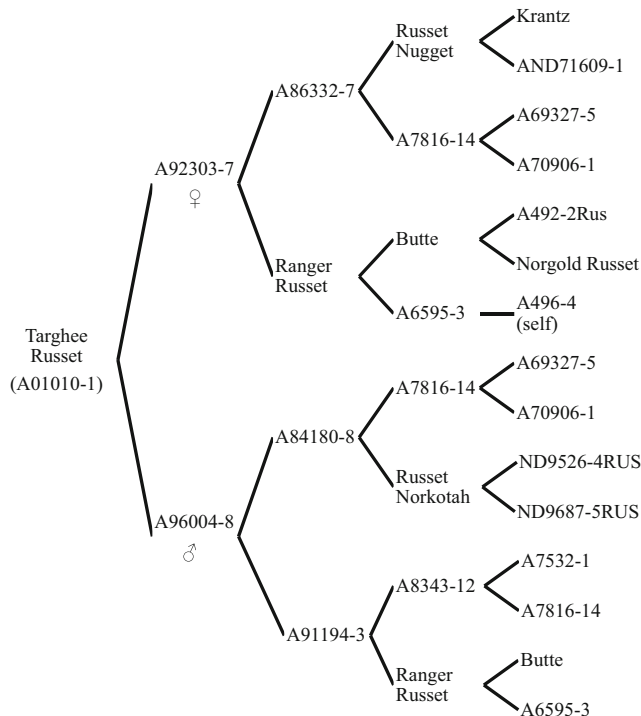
Targhee Russet
(A01010-1)

A92303-7
♀

A86332-7

Russet Nugget

Krantz

AND71609-1

A7816-14

A69327-5

A70906-1

Ranger Russet

Butte

A492-2Rus

Norgold Russet

A6595-3

A496-4 (self)

A96004-8
♂

A84180-8

A7816-14

A69327-5

A70906-1

Russet Norkotah

ND9526-4RUS

ND9687-5RUS

A91194-3

A8343-12

A7532-1

A7816-14

Ranger Russet

Butte

A6595-3